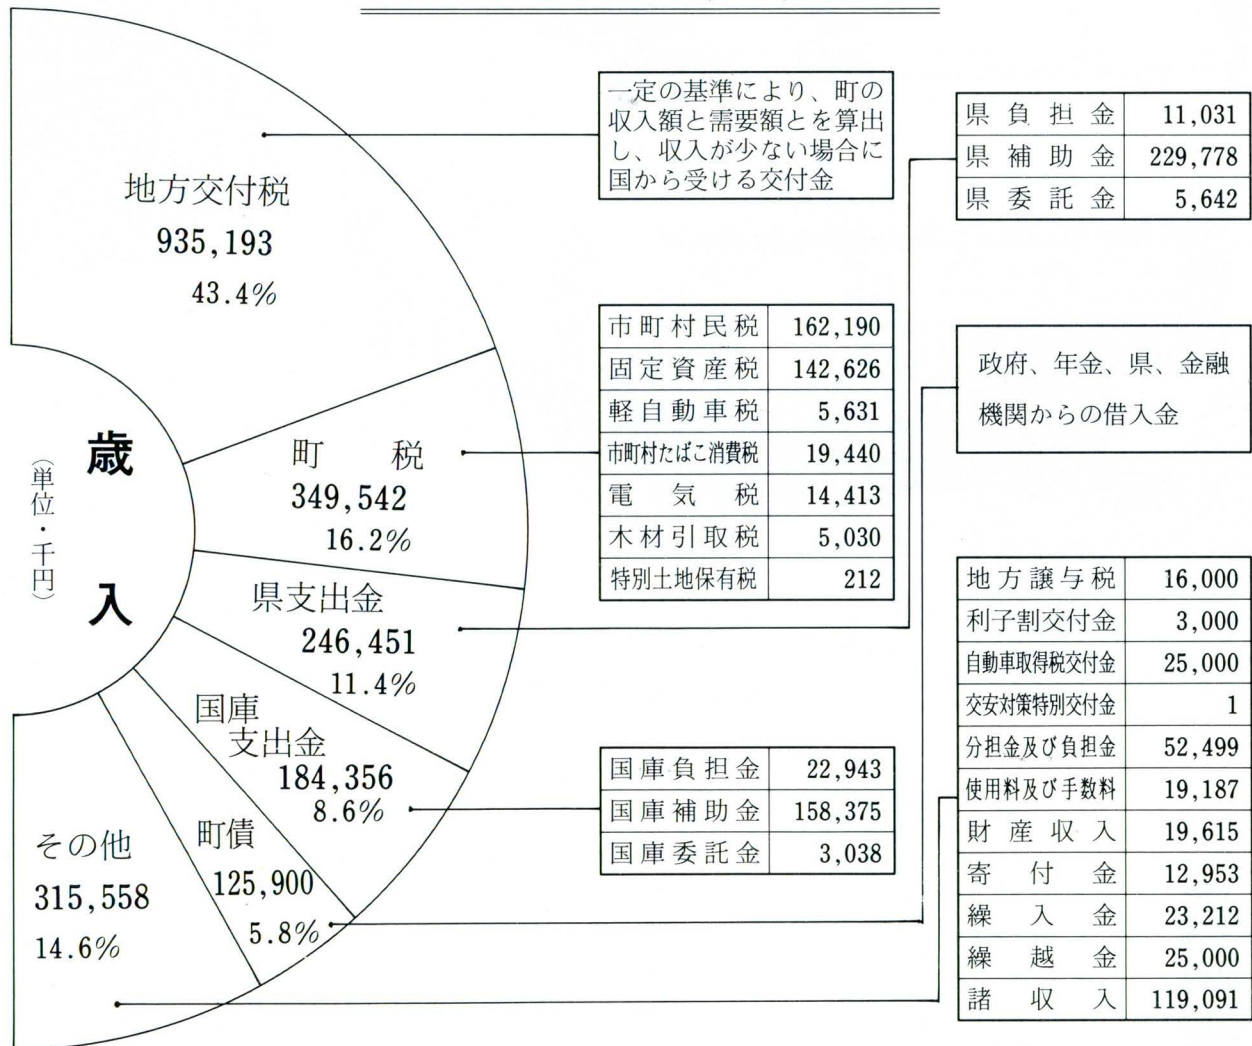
歳入
(単位・千円)

地方交付税
935,193
43.4%

一定の基準により、町の収入額と需要額とを算出し、収入が少ない場合に国から受ける交付金

| 県負担金 | 11,031 |
|---|---|
| 県補助金 | 229,778 |
| 県委託金 | 5,642 |

町税
349,542
16.2%

| 市町村民税 | 162,190 |
|---|---|
| 固定資産税 | 142,626 |
| 軽自動車税 | 5,631 |
| 市町村たばこ消費税 | 19,440 |
| 電気税 | 14,413 |
| 木材引取税 | 5,030 |
| 特別土地保有税 | 212 |

政府、年金、県、金融機関からの借入金

県支出金
246,451
11.4%

国庫支出金
184,356
8.6%

| 国庫負担金 | 22,943 |
|---|---|
| 国庫補助金 | 158,375 |
| 国庫委託金 | 3,038 |

町債
125,900
5.8%

その他
315,558
14.6%

| 地方譲与税 | 16,000 |
|---|---|
| 利子割交付金 | 3,000 |
| 自動車取得税交付金 | 25,000 |
| 交安対策特別交付金 | 1 |
| 分担金及び負担金 | 52,499 |
| 使用料及び手数料 | 19,187 |
| 財産収入 | 19,615 |
| 寄付金 | 12,953 |
| 繰入金 | 23,212 |
| 繰越金 | 25,000 |
| 諸収入 | 119,091 |